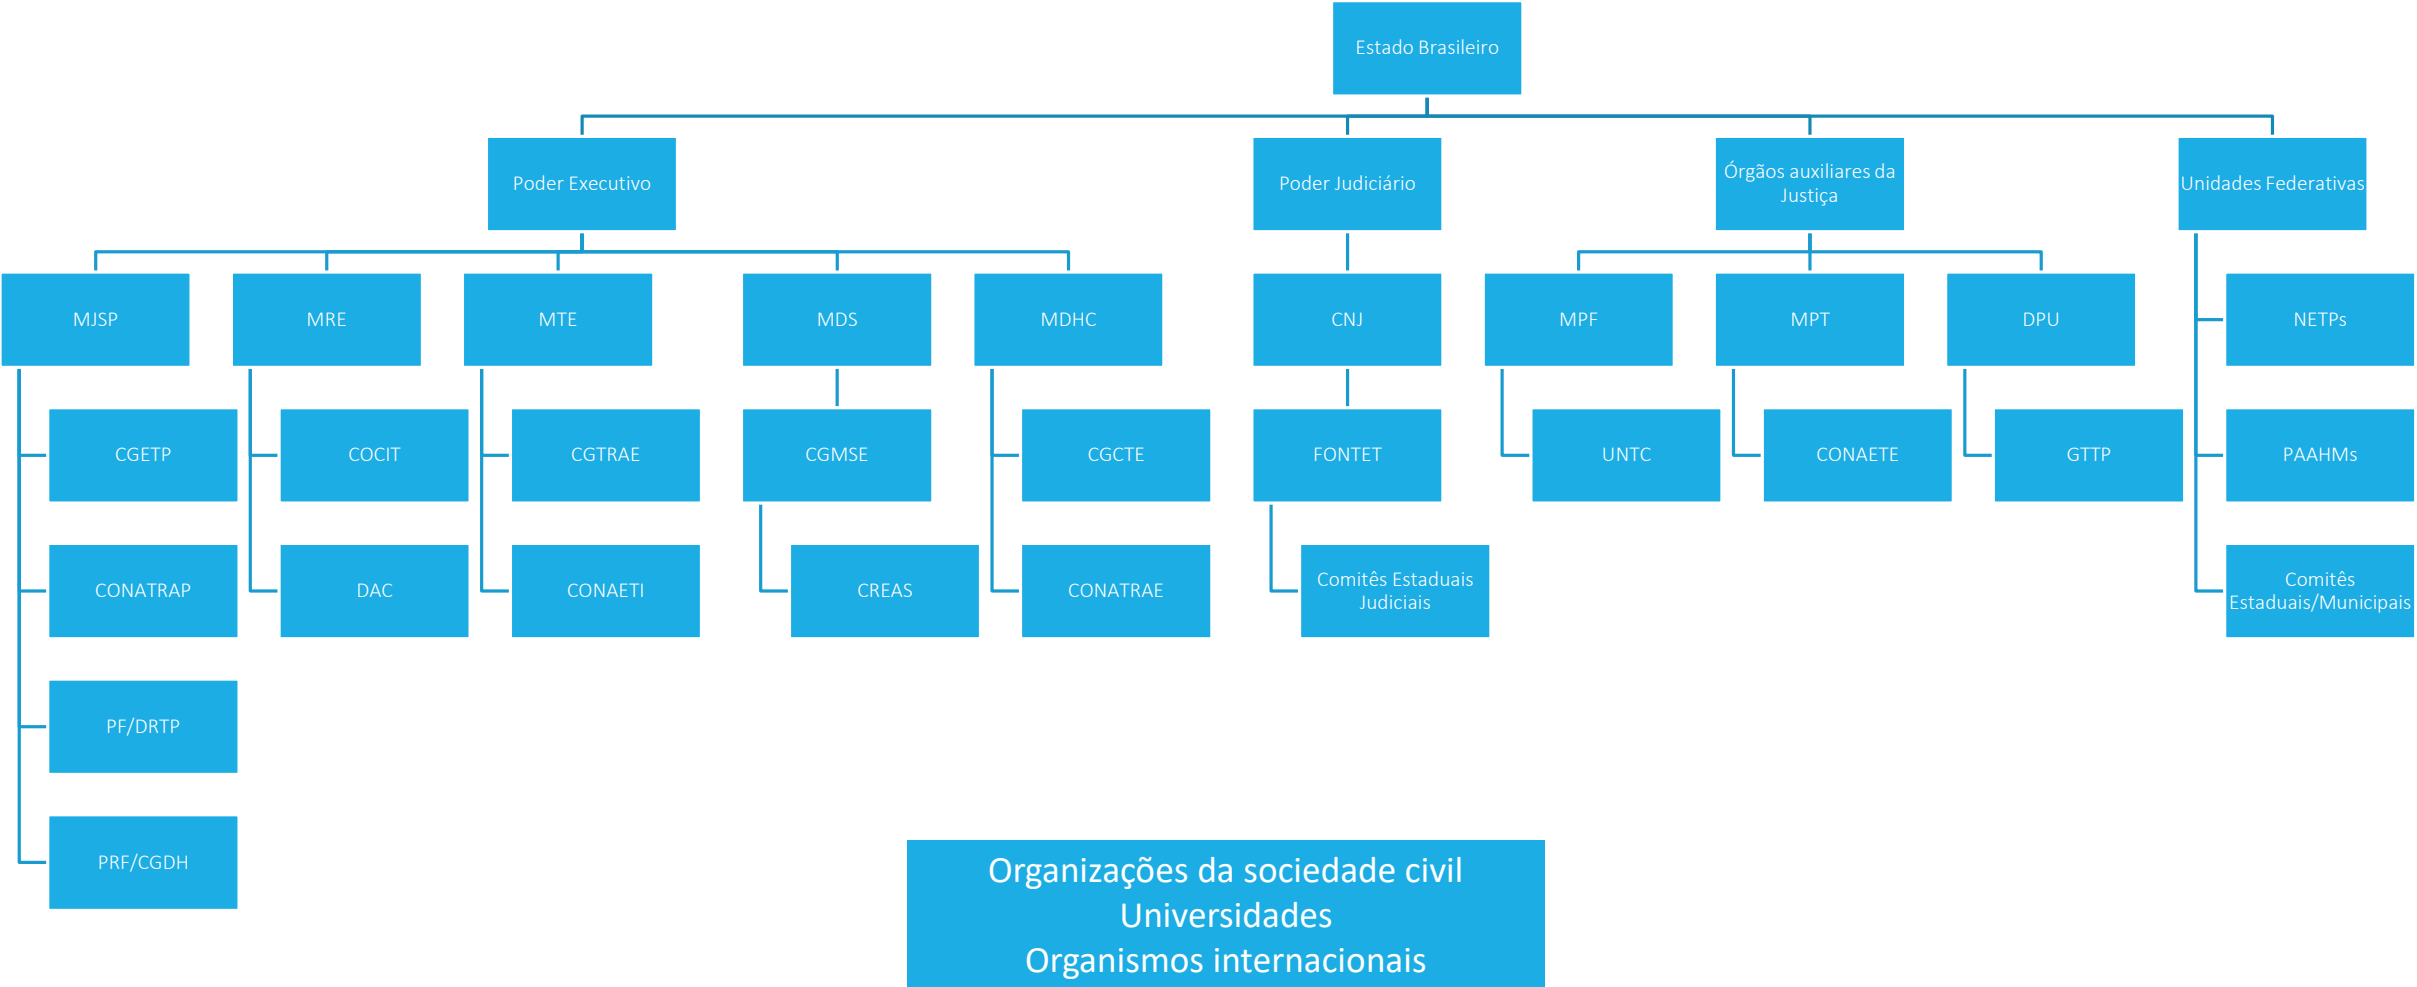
Estado Brasileiro

Poder Executivo

Poder Judiciário

Órgãos auxiliares da Justiça

Unidades Federativas

MJSP

CGETP

CONATRAP

PF/DRTP

PRF/CGDH

MRE

COCIT

DAC

MTE

CGTRAE

CONAETI

MDS

CGMSE

CREAS

MDHC

CGCTE

CONATRAE

CNJ

FONTET

Comitês Estaduais Judiciais

MPF

UNTC

MPT

CONAETE

DPU

GTTP

NETPs

PAAHMs

Comitês Estaduais/Municipais

Organizações da sociedade civil
Universidades
Organismos internacionais